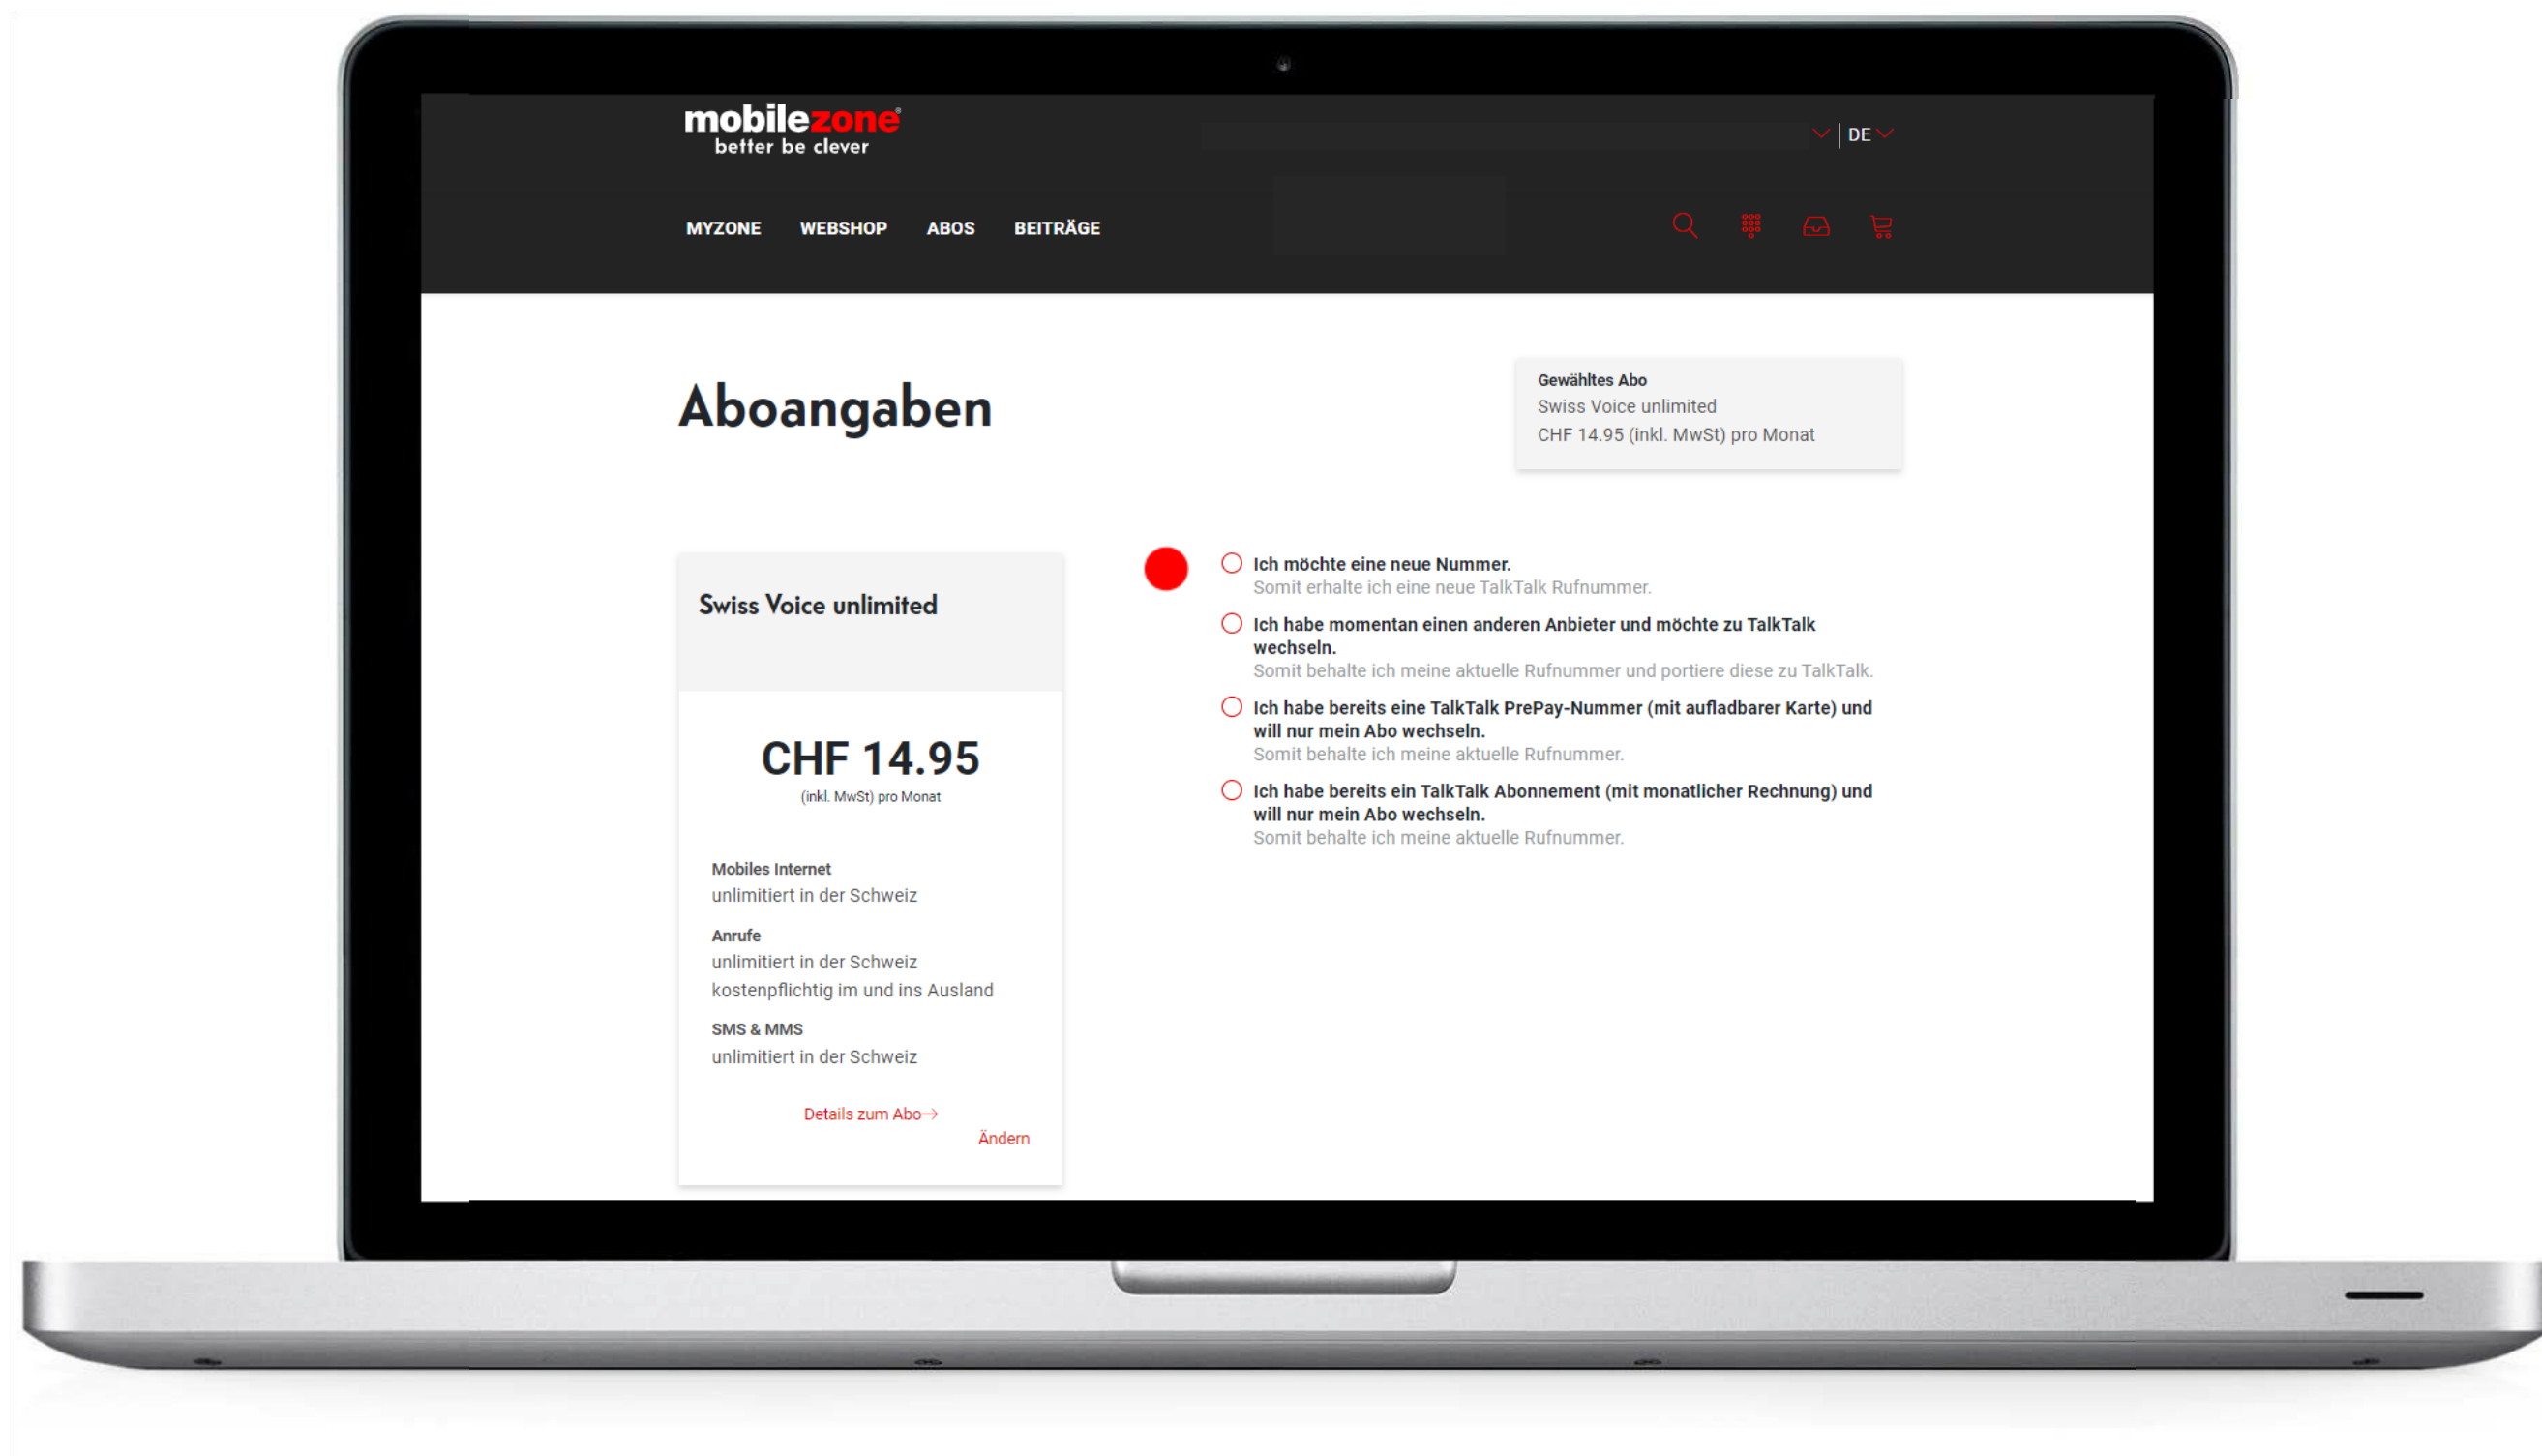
mobilezone
better be clever

DE

MYZONE WEBSHOP ABOS BEITRÄGE

Aboangaben

Gewähltes Abo
Swiss Voice unlimited
CHF 14.95 (inkl. MwSt) pro Monat

Swiss Voice unlimited

CHF 14.95
(inkl. MwSt) pro Monat

Mobiles Internet
unlimitiert in der Schweiz

Anrufe
unlimitiert in der Schweiz
kostenpflichtig im und ins Ausland

SMS & MMS
unlimitiert in der Schweiz

Details zum Abo→

Ändern

Ich möchte eine neue Nummer.
Somit erhalte ich eine neue TalkTalk Rufnummer.

Ich habe momentan einen anderen Anbieter und möchte zu TalkTalk wechseln.
Somit behalte ich meine aktuelle Rufnummer und portiere diese zu TalkTalk.

Ich habe bereits eine TalkTalk PrePay-Nummer (mit aufladbarer Karte) und will nur mein Abo wechseln.
Somit behalte ich meine aktuelle Rufnummer.

Ich habe bereits ein TalkTalk Abonnement (mit monatlicher Rechnung) und will nur mein Abo wechseln.
Somit behalte ich meine aktuelle Rufnummer.